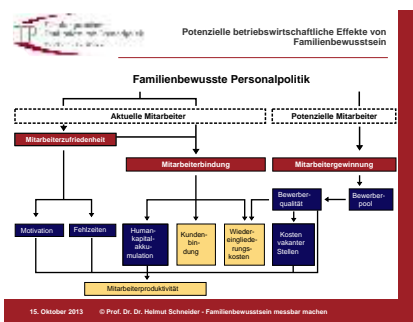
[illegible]

Potenzielle betriebswirtschaftliche Effekte von Familienbewusstsein

Familienbewusste Personalpolitik

Aktuelle Mitarbeiter

Potenzielle Mitarbeiter

Mitarbeiterzufriedenheit

Mitarbeiterbindung

Mitarbeitergewinnung

Bewerberqualität

Bewerberpool

Motivation

Fehlzeiten

Humankapitalakkumulation

Kundenbindung

Wiedereingliederungskosten

Kosten vakanter Stellen

Mitarbeiterproduktivität

15. Oktober 2013 © Prof. Dr. Dr. Helmut Schneider - Familienbewusstsein messbar machen